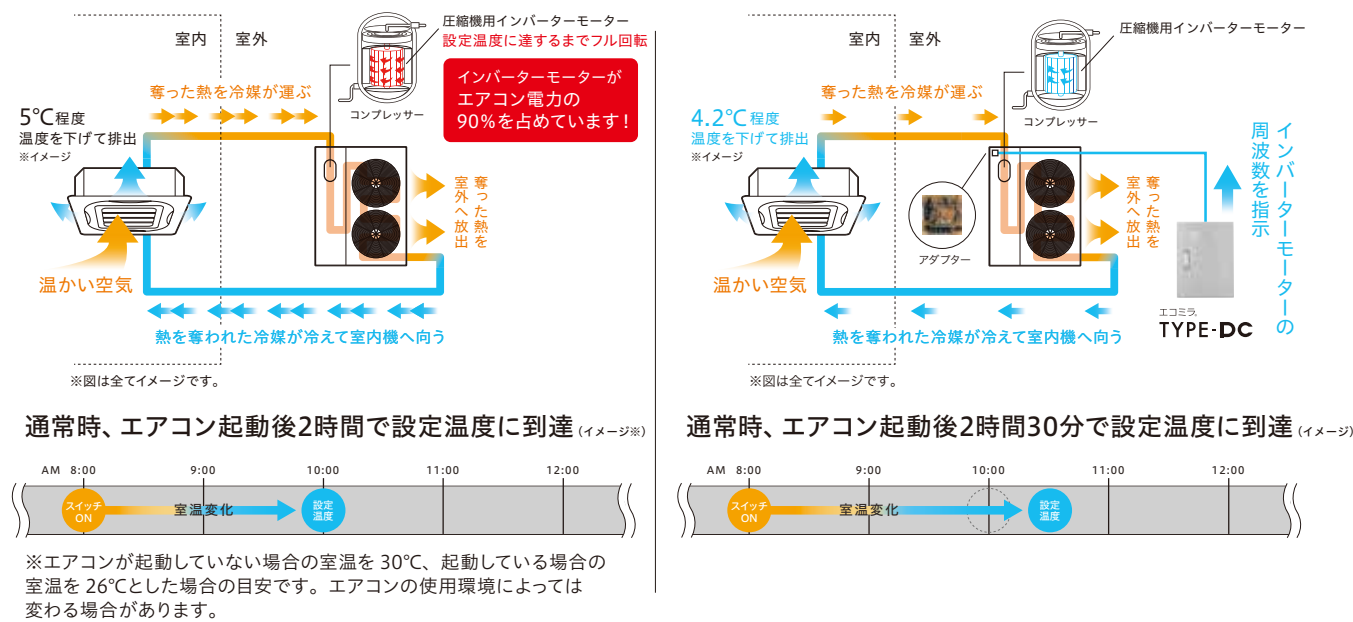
室内　室外

圧縮機用インバーターモーター
設定温度に達するまでフル回転

インバーターモーターがエアコン電力の90%を占めています！

奪った熱を冷媒が運ぶ

コンプレッサー

5℃程度
温度を下げて排出
※イメージ

奪った熱を室外へ放出

温かい空気

熱を奪われた冷媒が冷えて室内機へ向う

※図は全てイメージです。

通常時、エアコン起動後2時間で設定温度に到達（イメージ※）

| AM 8:00 | 9:00 | 10:00 | 11:00 | 12:00 |
|---|---|---|---|---|

スイッチON　室温変化　設定温度

※エアコンが起動していない場合の室温を 30℃、起動している場合の室温を 26℃とした場合の目安です。エアコンの使用環境によっては変わる場合があります。

室内　室外

圧縮機用インバーターモーター

奪った熱を冷媒が運ぶ

コンプレッサー

4.2℃程度
温度を下げて排出
※イメージ

アダプター

奪った熱を室外へ放出

インバーターモーターの周波数を指示

温かい空気

熱を奪われた冷媒が冷えて室内機へ向う

エコミラ
TYPE-DC

※図は全てイメージです。

通常時、エアコン起動後2時間30分で設定温度に到達（イメージ）

| AM 8:00 | 9:00 | 10:00 | 11:00 | 12:00 |
|---|---|---|---|---|

スイッチON　室温変化　設定温度